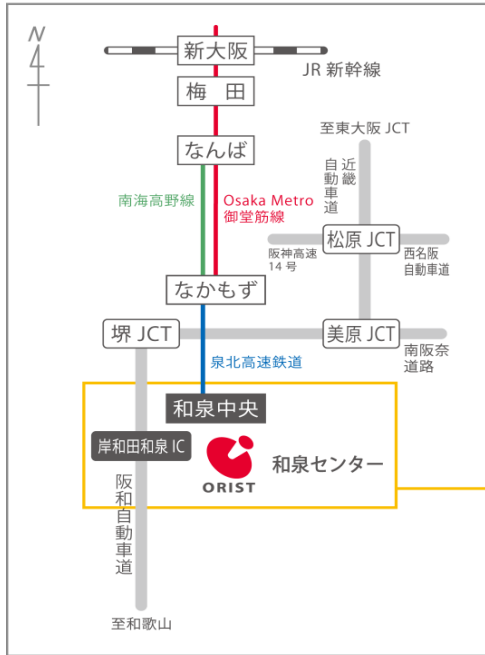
N

新大阪

JR 新幹線

梅田

至東大阪 JCT

なんば

近畿自動車道

南海高野線

Osaka Metro
御堂筋線

松原 JCT

阪神高速14号

西名阪自動車道

なかもず

堺 JCT

美原 JCT

泉北高速鉄道

南阪奈道路

和泉中央

岸和田和泉 IC

ORIST

和泉センター

阪和自動車道

至和歌山